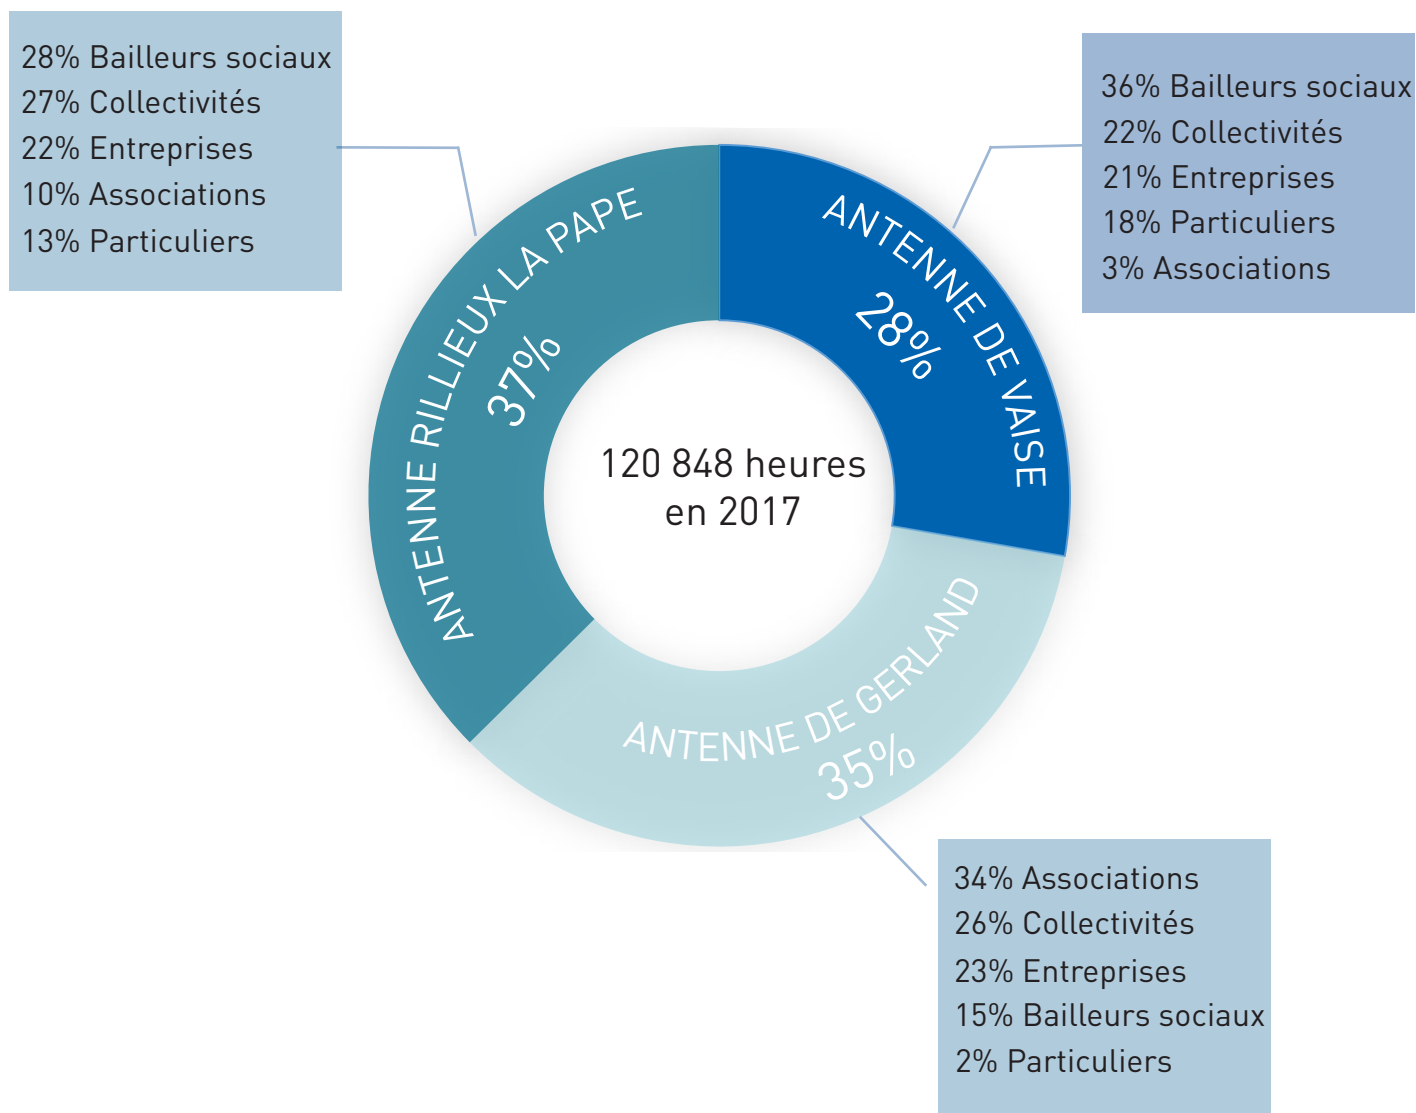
28% Bailleurs sociaux
27% Collectivités
22% Entreprises
10% Associations
13% Particuliers

36% Bailleurs sociaux
22% Collectivités
21% Entreprises
18% Particuliers
3% Associations

ANTENNE RILLIEUX LA PAPE
37%

ANTENNE DE VAISE
28%

120 848 heures
en 2017

ANTENNE DE GERLAND
35%

34% Associations
26% Collectivités
23% Entreprises
15% Bailleurs sociaux
2% Particuliers